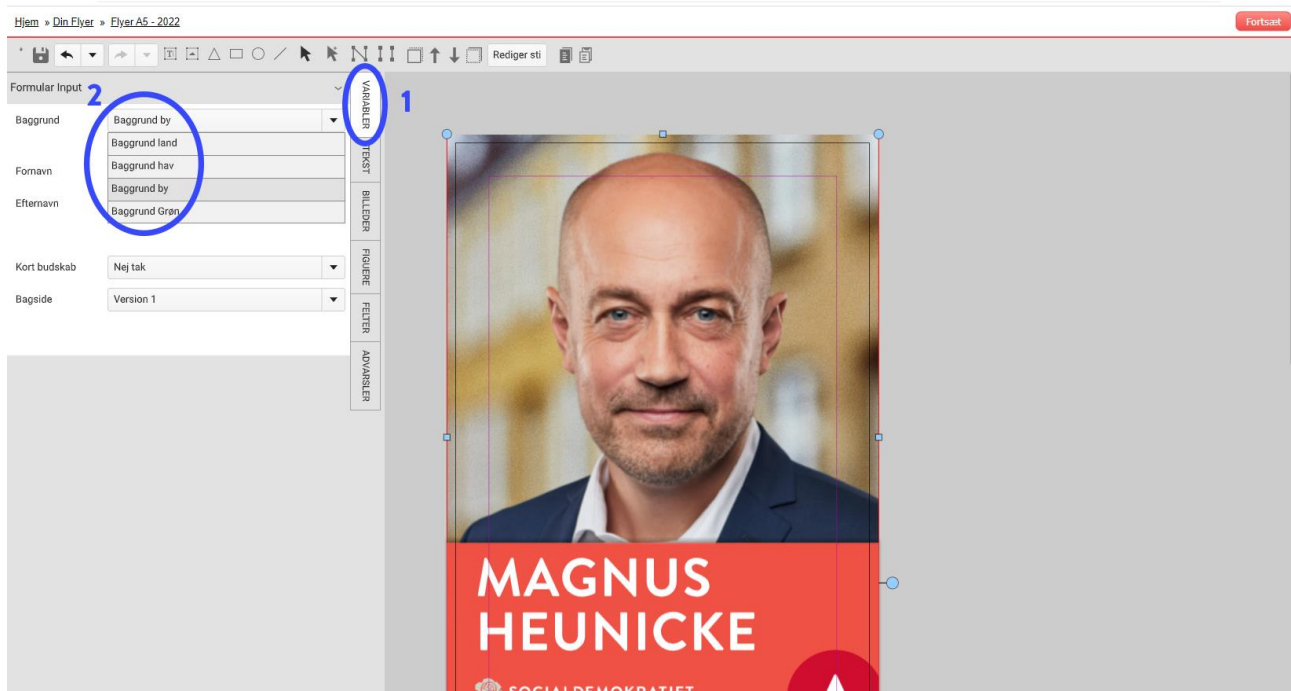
Hjem » Din Flyer » Flyer A5 - 2022

Fortsæt

Rediger sti

Formular Input

2

1

Baggrund

Baggrund by

Baggrund land

Baggrund hav

Baggrund by

Baggrund Grøn

Fornavn

Efternavn

Kort budskab

Nej tak

Bagside

Version 1

VARIABLER

TEKST

BILLEDER

FIGURER

FELTER

ADVARSLER

MAGNUS
HEUNICKE

SOCIALDEMOKRATIET